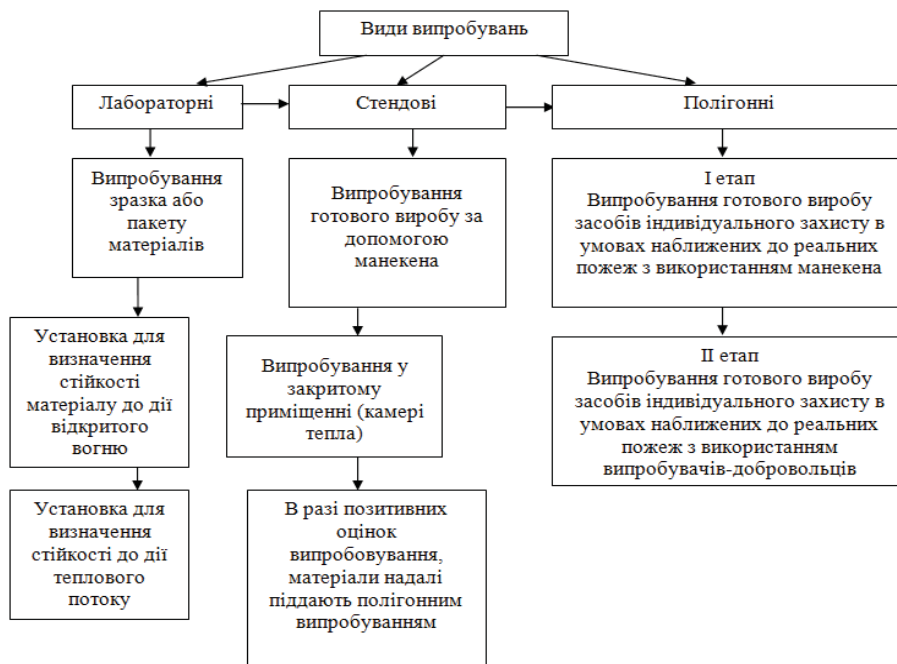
Види випробувань

Лабораторні

Стендові

Полігонні

Випробування зразка або пакету матеріалів

Установка для визначення стійкості матеріалу до дії відкритого вогню

Установка для визначення стійкості до дії теплового потоку

Випробування готового виробу за допомогою манекена

Випробування у закритому приміщенні (камері тепла)

В разі позитивних оцінок випробовування, матеріали надалі піддають полігонним випробуванням

І етап
Випробування готового виробу засобів індивідуального захисту в умовах наближених до реальних пожеж з використанням манекена

ІІ етап
Випробування готового виробу засобів індивідуального захисту в умовах наближених до реальних пожеж з використанням випробувачів-добровольців